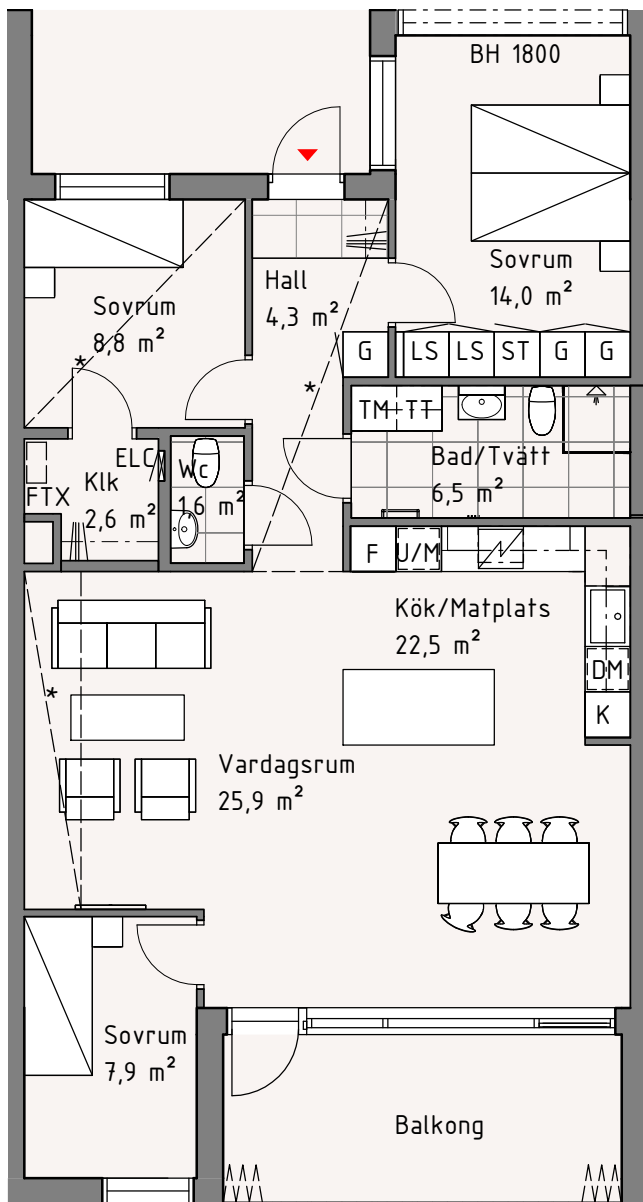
BH 1800

Sovrum
14,0 m²

Hall
4,3 m²

Sovrum
8,8 m²

G LS LS ST G G

TM TT

Bad/Tvätt
6,5 m²

ELC
FTX
Klk
2,6 m²

Wc
1,6 m²

F U/M

Kök/Matplats
22,5 m²

DM
K

Vardagsrum
25,9 m²

Sovrum
7,9 m²

Balkong